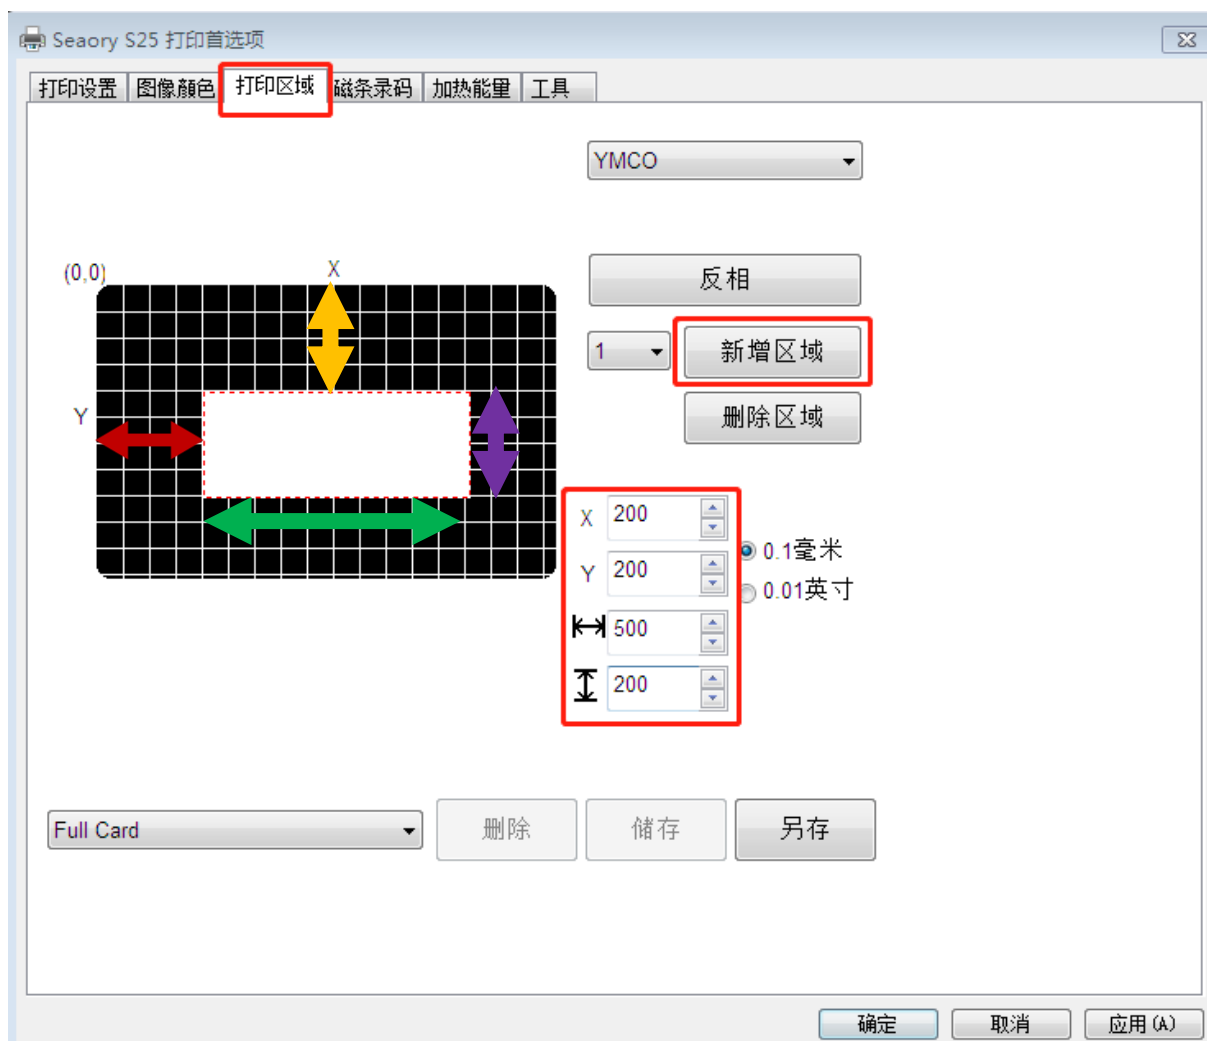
Seaory S25 打印首选项

打印设置 图像颜色 打印区域 磁条录码 加热能量 工具

YMCO

(0,0)

X

Y

反相

1

新增区域

删除区域

X 200

Y 200

500

200

0.1毫米

0.01英寸

Full Card

删除

储存

另存

确定 取消 应用 (A)